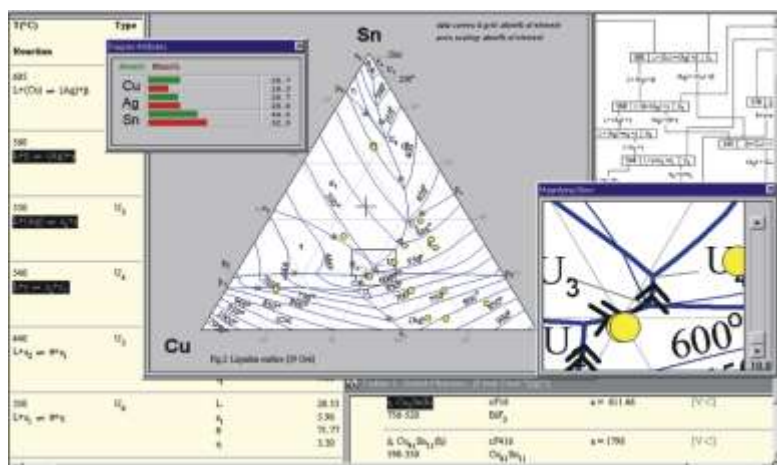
T(°C)
Type
Reaction
685
L+(Cu) = (Ag)+β
590
350
U₃
540
U₄
440
U₅
350
U₆
Liquidus Windows
Cu
Ag
Sn
Sn
Cu
Fig.2 Liquidus surface (Sn-Cu-Ag)
600°
U₃
U
L
28.53
3.96
70.77
3.30
cP10
a = 611.46
cP416
a = 1790
Cu₃₁Sn₈